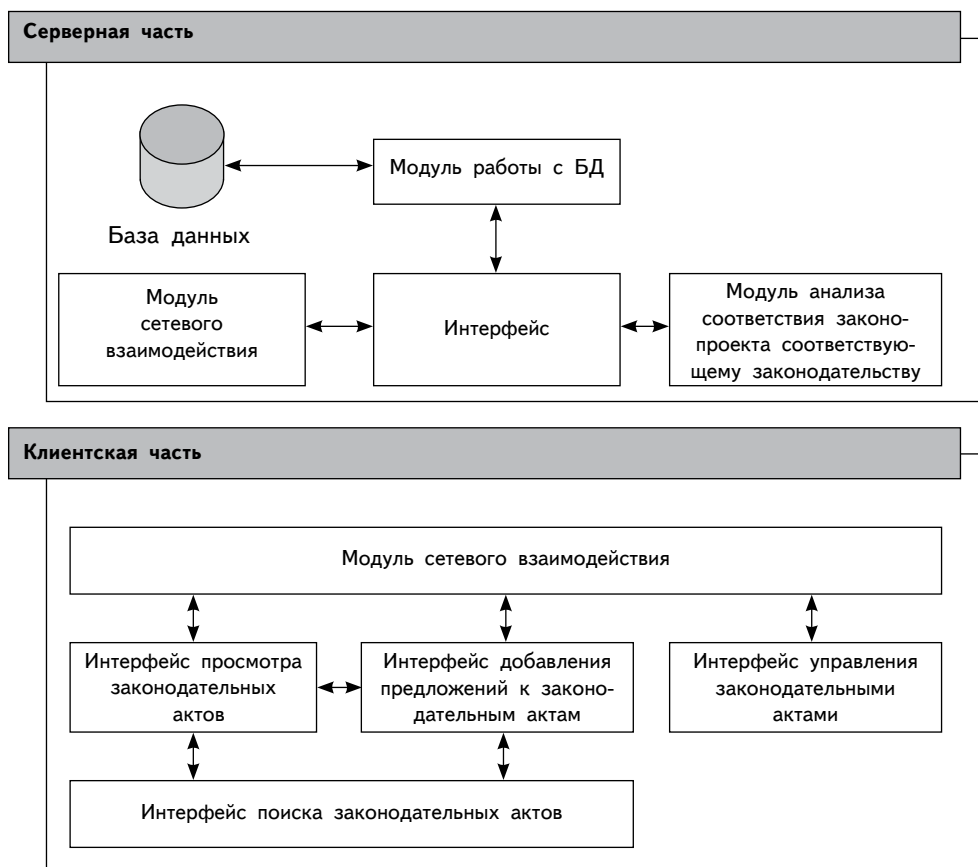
Серверная часть

Модуль работы с БД

База данных

Модуль сетевого взаимодействия

Интерфейс

Модуль анализа соответствия законопроекта соответствующему законодательству

Клиентская часть

Модуль сетевого взаимодействия

Интерфейс просмотра законодательных актов

Интерфейс добавления предложений к законодательным актам

Интерфейс управления законодательными актами

Интерфейс поиска законодательных актов